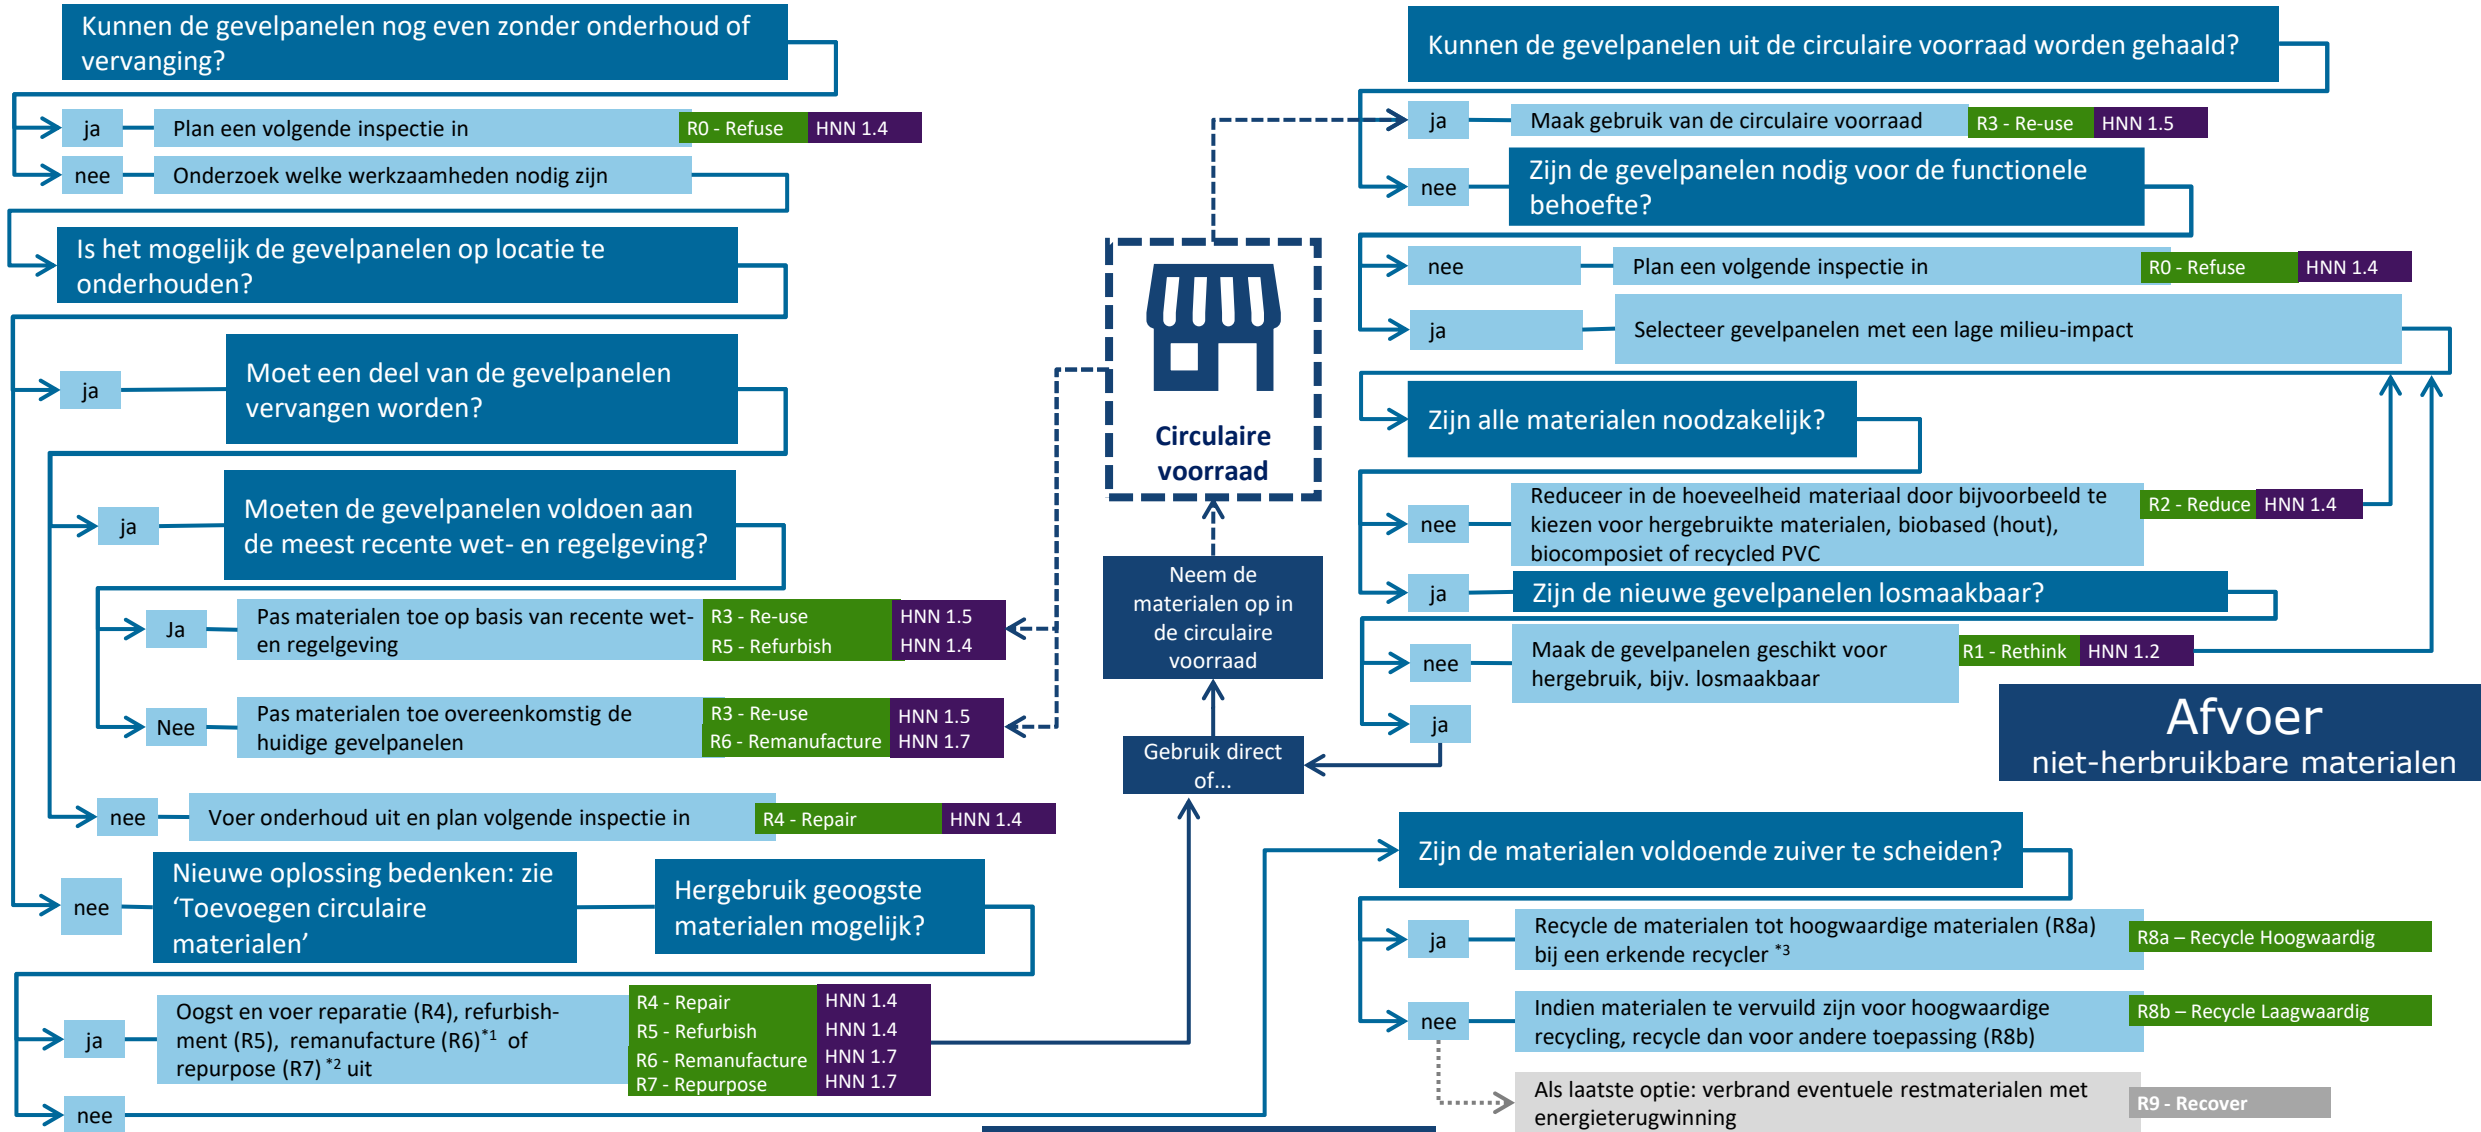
Kunnen de gevelpanelen nog even zonder onderhoud of vervanging?

ja
Plan een volgende inspectie in
R0 - Refuse
HNN 1.4

nee
Onderzoek welke werkzaamheden nodig zijn

Is het mogelijk de gevelpanelen op locatie te onderhouden?

ja
Moet een deel van de gevelpanelen vervangen worden?

ja
Moeten de gevelpanelen voldoen aan de meest recente wet- en regelgeving?

Ja
Pas materialen toe op basis van recente wet- en regelgeving
R3 - Re-use
R5 - Refurbish
HNN 1.5
HNN 1.4

Nee
Pas materialen toe overeenkomstig de huidige gevelpanelen
R3 - Re-use
R6 - Remanufacture
HNN 1.5
HNN 1.7

nee
Voer onderhoud uit en plan volgende inspectie in
R4 - Repair
HNN 1.4

nee
Nieuwe oplossing bedenken: zie ‘Toevoegen circulaire materialen’

Hergebruik geoogste materialen mogelijk?

ja
Oogst en voer reparatie (R4), refurbishment (R5), remanufacture (R6)$^{*1}$ of repurpose (R7) $^{*2}$ uit
R4 - Repair
R5 - Refurbish
R6 - Remanufacture
R7 - Repurpose
HNN 1.4
HNN 1.4
HNN 1.7
HNN 1.7

nee

Circulaire voorraad

Neem de materialen op in de circulaire voorraad

Gebruik direct of...

Kunnen de gevelpanelen uit de circulaire voorraad worden gehaald?

ja
Maak gebruik van de circulaire voorraad
R3 - Re-use
HNN 1.5

nee
Zijn de gevelpanelen nodig voor de functionele behoefte?

nee
Plan een volgende inspectie in
R0 - Refuse
HNN 1.4

ja
Selecteer gevelpanelen met een lage milieu-impact

Zijn alle materialen noodzakelijk?

nee
Reduceer in de hoeveelheid materiaal door bijvoorbeeld te kiezen voor hergebruikte materialen, biobased (hout), biocomposiet of recycled PVC
R2 - Reduce
HNN 1.4

ja
Zijn de nieuwe gevelpanelen losmaakbaar?

nee
Maak de gevelpanelen geschikt voor hergebruik, bijv. losmaakbaar
R1 - Rethink
HNN 1.2

ja

Afvoer
niet-herbruikbare materialen

Zijn de materialen voldoende zuiver te scheiden?

ja
Recycle de materialen tot hoogwaardige materialen (R8a) bij een erkende recycler $^{*3}$
R8a – Recycle Hoogwaardig

nee
Indien materialen te vervuild zijn voor hoogwaardige recycling, recycle dan voor andere toepassing (R8b)
R8b – Recycle Laagwaardig

Als laatste optie: verbrand eventuele restmaterialen met energieterugwinning
R9 - Recover